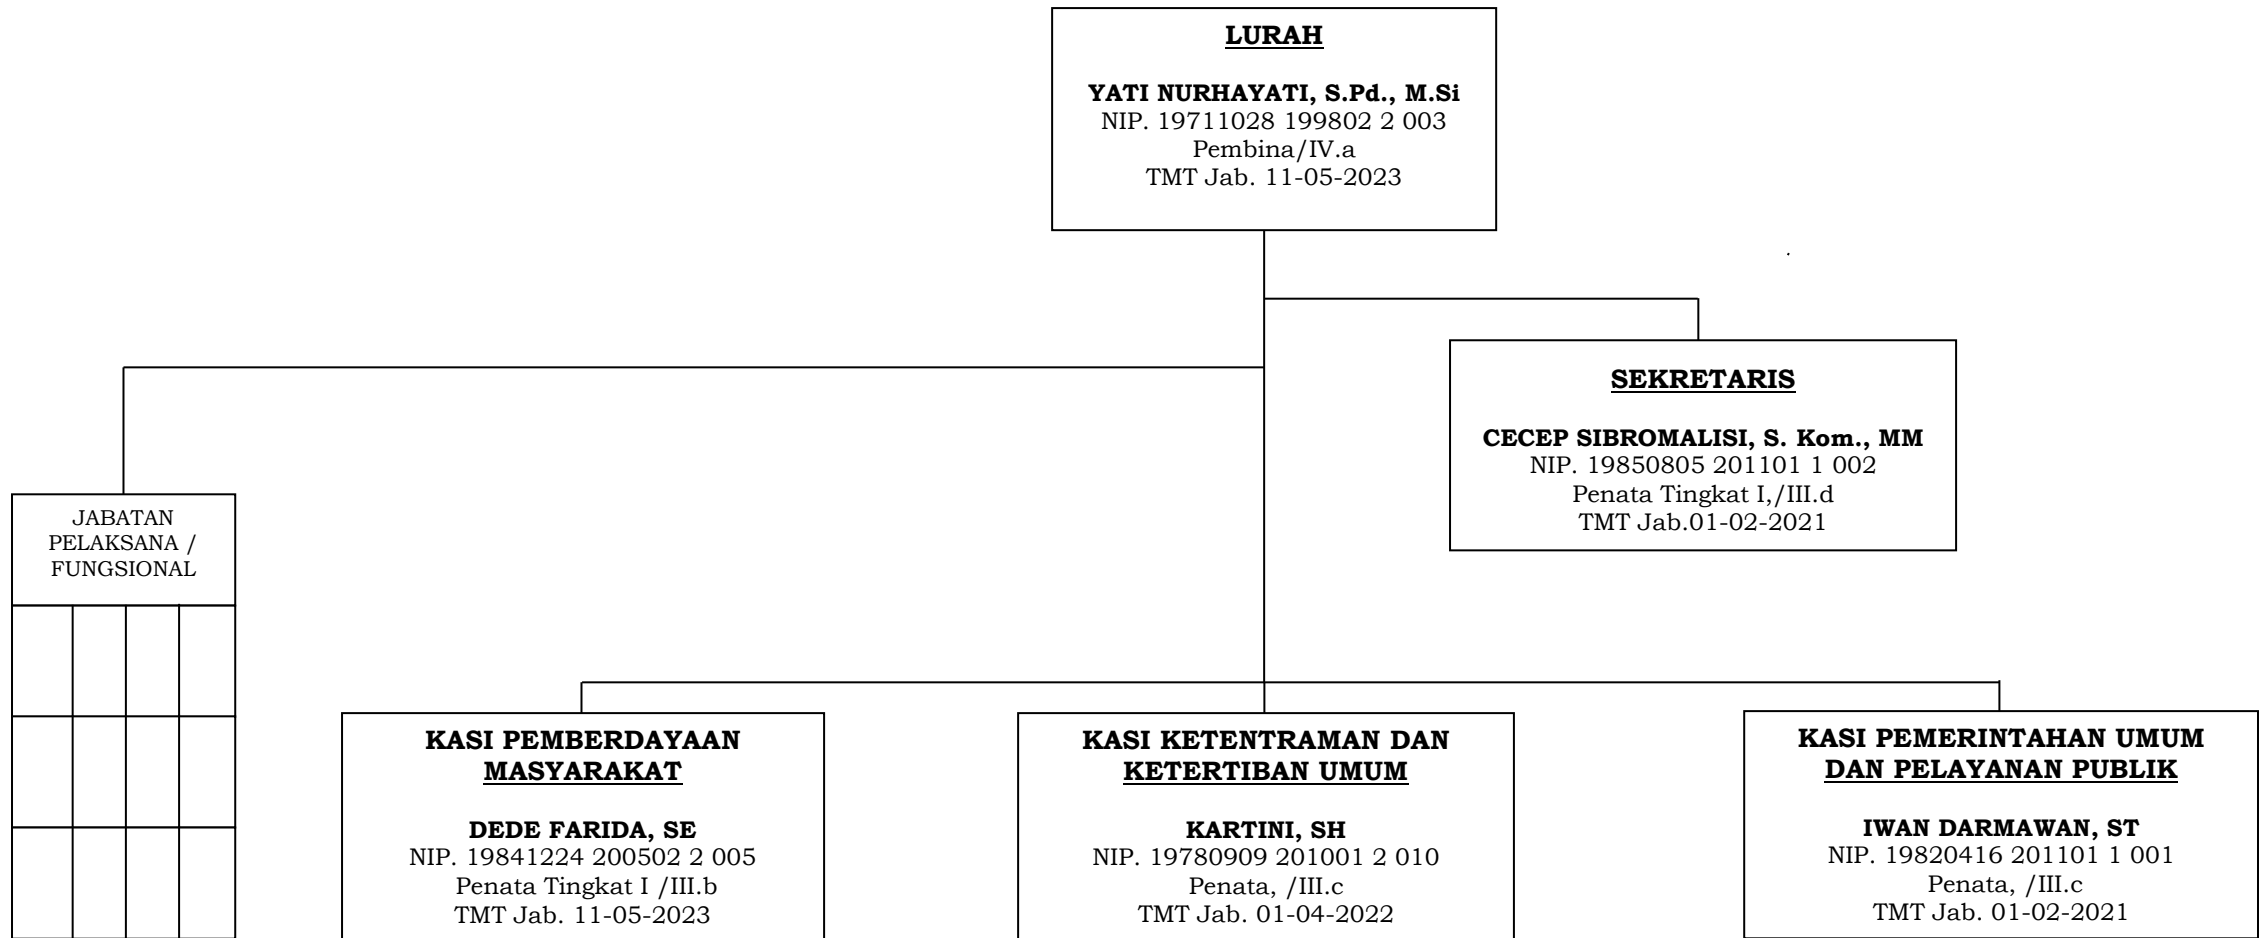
LURAH

YATI NURHAYATI, S.Pd., M.Si
NIP. 19711028 199802 2 003
Pembina/IV.a
TMT Jab. 11-05-2023

SEKRETARIS

CECEP SIBROMALISI, S. Kom., MM
NIP. 19850805 201101 1 002
Penata Tingkat I,/III.d
TMT Jab.01-02-2021

JABATAN PELAKSANA / FUNGSIONAL

KASI PEMBERDAYAAN MASYARAKAT

DEDE FARIDA, SE
NIP. 19841224 200502 2 005
Penata Tingkat I /III.b
TMT Jab. 11-05-2023

KASI KETENTRAMAN DAN KETERTIBAN UMUM

KARTINI, SH
NIP. 19780909 201001 2 010
Penata, /III.c
TMT Jab. 01-04-2022

KASI PEMERINTAHAN UMUM DAN PELAYANAN PUBLIK

IWAN DARMAWAN, ST
NIP. 19820416 201101 1 001
Penata, /III.c
TMT Jab. 01-02-2021